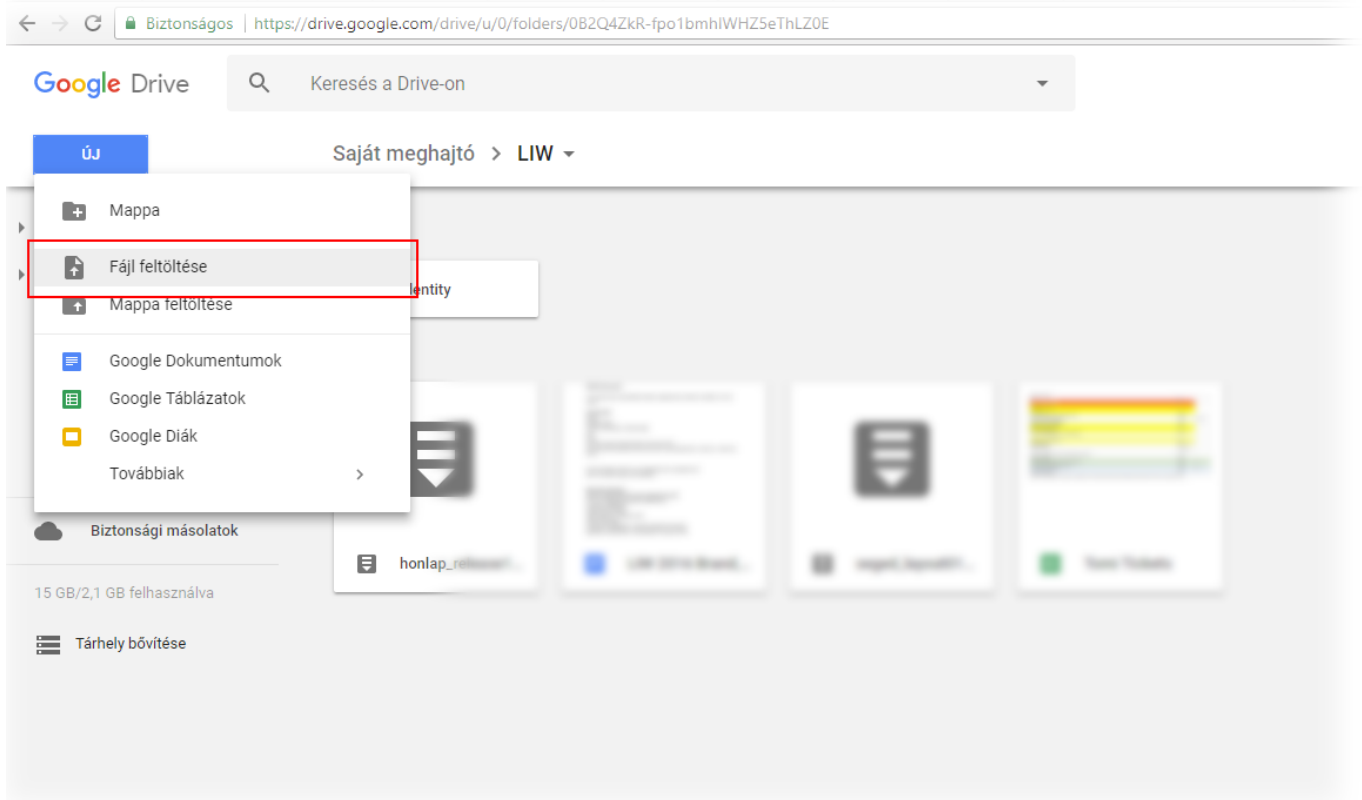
Biztonságos | https://drive.google.com/drive/u/0/folders/0B2Q4ZkR-fpo1bmhlWHZ5eThLZ0E

Google Drive

Keresés a Drive-on

ÚJ

Saját meghajtó > LIW

Mappa

Fájl feltöltése

Mappa feltöltése

Google Dokumentumok

Google Táblázatok

Google Diák

Továbbiak

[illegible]entity

honlap_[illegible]

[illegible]

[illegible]

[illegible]

Biztonsági másolatok

15 GB/2,1 GB felhasználva

Tárhely bővítése